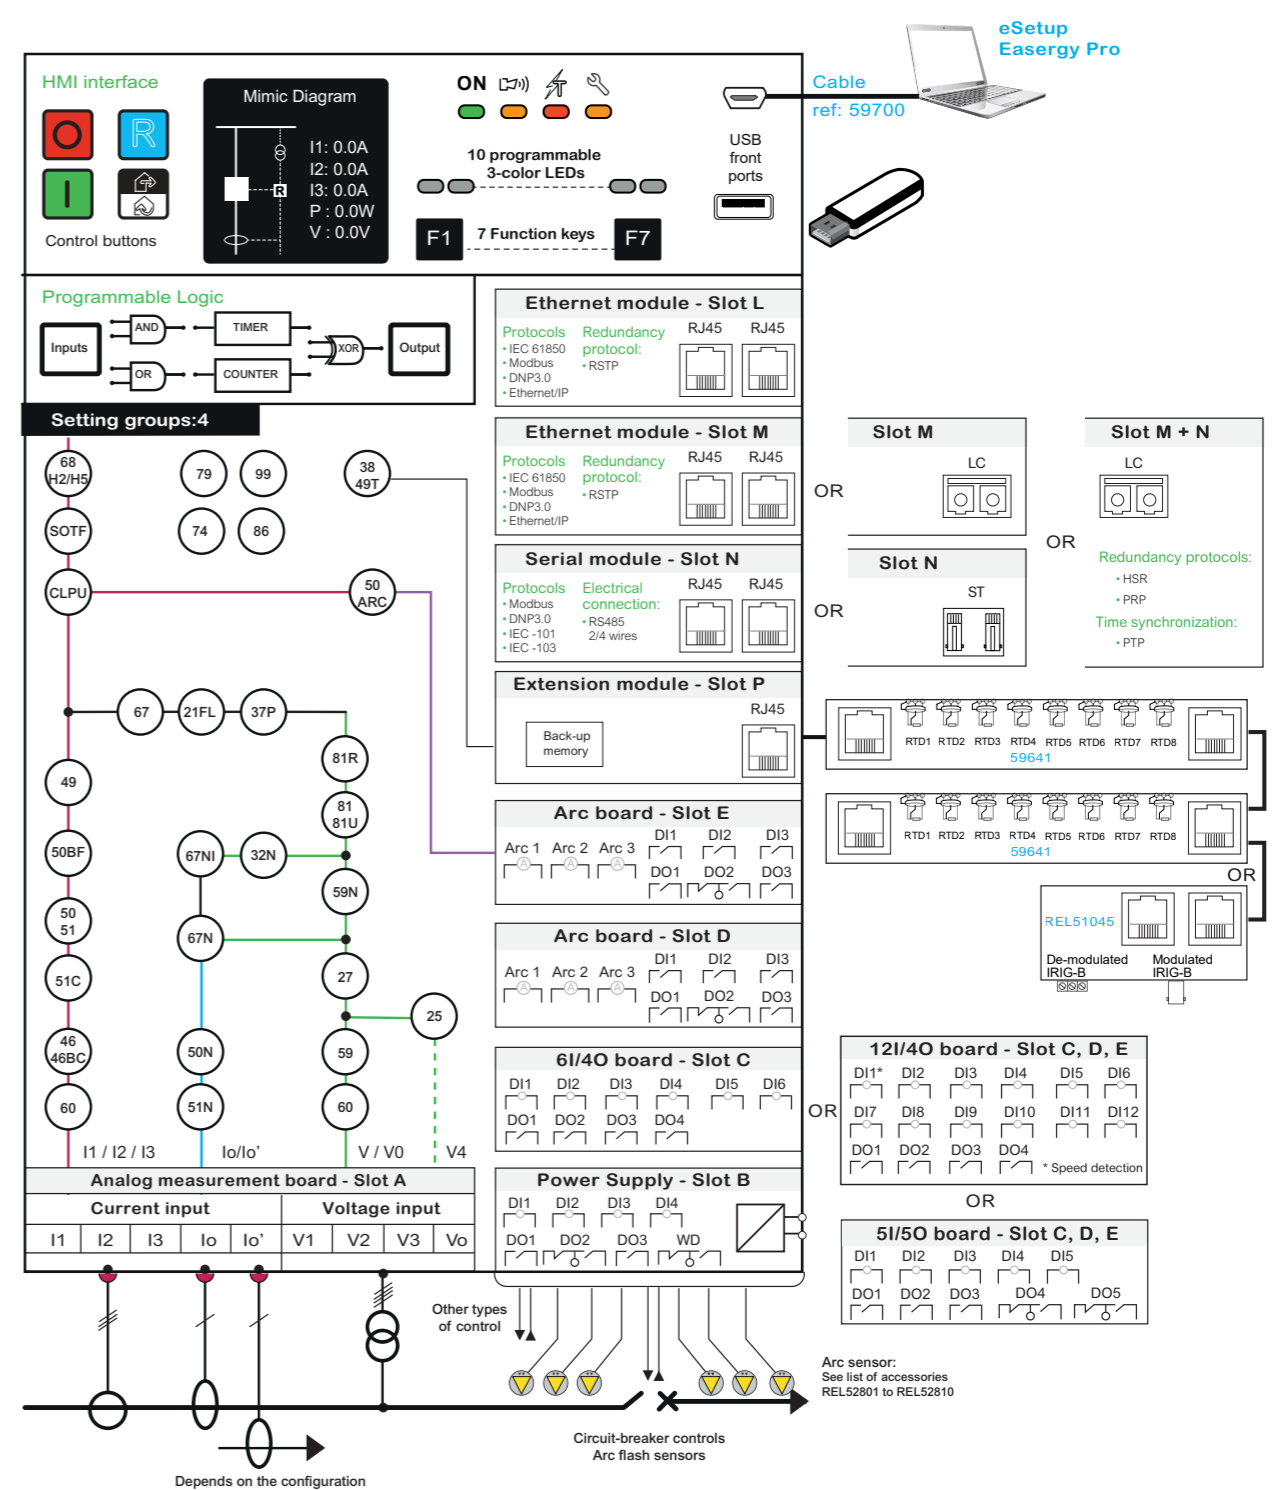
eSetup
Easergy Pro

HMI interface

R

I

Control buttons

Mimic Diagram

R

I1: 0.0A
I2: 0.0A
I3: 0.0A
P : 0.0W
V : 0.0V

ON

10 programmable 3-color LEDs

F1 7 Function keys F7

Cable
ref: 59700

USB front ports

Programmable Logic

Inputs AND OR TIMER COUNTER XOR Output

Setting groups:4

68 H2/H5
79
99
38 49T
SOTF
74
86
CLPU
50 ARC
67
21FL
37P
81R
49
81 81U
50BF
67NI
32N
59N
50 51
67N
51C
27
25
46 46BC
50N
59
60
51N
60

I1 / I2 / I3
Io/Io'
V / V0
V4

Ethernet module - Slot L
Protocols
• IEC 61850
• Modbus
• DNP3.0
• Ethernet/IP
Redundancy protocol:
• RSTP
RJ45 RJ45

Ethernet module - Slot M
Protocols
• IEC 61850
• Modbus
• DNP3.0
• Ethernet/IP
Redundancy protocol:
• RSTP
RJ45 RJ45

Serial module - Slot N
Protocols
• Modbus
• DNP3.0
• IEC -101
• IEC -103
Electrical connection:
• RS485
2/4 wires
RJ45 RJ45

Extension module - Slot P
Back-up memory
RJ45

Slot M
LC
OR

Slot N
ST
OR

OR

Slot M + N
LC
Redundancy protocols:
• HSR
• PRP
Time synchronization:
• PTP

RTD1 RTD2 RTD3 RTD4 RTD5 RTD6 RTD7 RTD8
59641

RTD1 RTD2 RTD3 RTD4 RTD5 RTD6 RTD7 RTD8
59641

OR

REL51045
De-modulated IRIG-B
Modulated IRIG-B

Arc board - Slot E
Arc 1 Arc 2 Arc 3
DI1 DI2 DI3
DO1 DO2 DO3

Arc board - Slot D
Arc 1 Arc 2 Arc 3
DI1 DI2 DI3
DO1 DO2 DO3

6I/4O board - Slot C
DI1 DI2 DI3 DI4 DI5 DI6
DO1 DO2 DO3 DO4

12I/4O board - Slot C, D, E
DI1* DI2 DI3 DI4 DI5 DI6
DI7 DI8 DI9 DI10 DI11 DI12
DO1 DO2 DO3 DO4
* Speed detection

OR

OR

5I/5O board - Slot C, D, E
DI1 DI2 DI3 DI4 DI5
DO1 DO2 DO3 DO4 DO5

Analog measurement board - Slot A
Current input
Voltage input

| I1 | I2 | I3 | Io | Io' | V1 | V2 | V3 | Vo |
|---|---|---|---|---|---|---|---|---|

Power Supply - Slot B
DI1 DI2 DI3 DI4
DO1 DO2 DO3 WD

Other types of control

Arc sensor:
See list of accessories
REL52801 to REL52810

Circuit-breaker controls
Arc flash sensors

Depends on the configuration